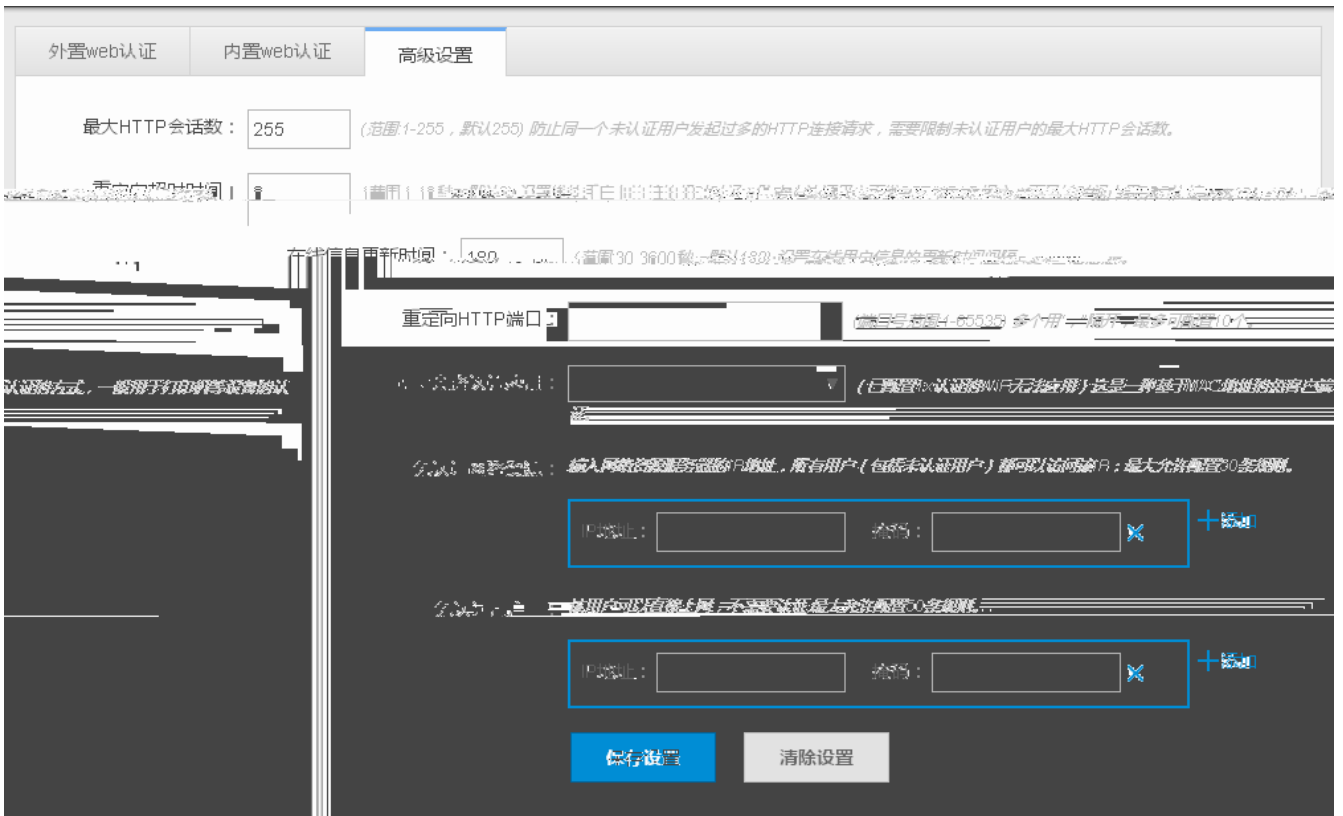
外置web认证 内置web认证 高级设置

最大HTTP会话数： 255 (范围1-255，默认255) 防止同一个未认证用户发起过多的HTTP连接请求，需要限制未认证用户的最大HTTP会话数。

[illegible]

在线信息更新时间： 180 (范围30-3600秒，默认180) 设置在线用户信息的更新时间间隔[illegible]

认证的方式，一般用于打印机等设备的认

重定向HTTP端口： (端口号范围1-65535) 多个用一隔开，最多可配置10个。

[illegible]： (已配置dot1x认证的WiFi无法启用) 这是一种基于MAC地址的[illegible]

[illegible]： 输入网络资源服务器的IP地址，所有用户（包括未认证用户）都可以访问该IP；最大允许配置50条规则。

IP地址： 备注： + 添加

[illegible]： 该用户可以直接上网，不需要认证；最大允许配置50条规则。

IP地址： 备注： + 添加

保存设置 清除设置